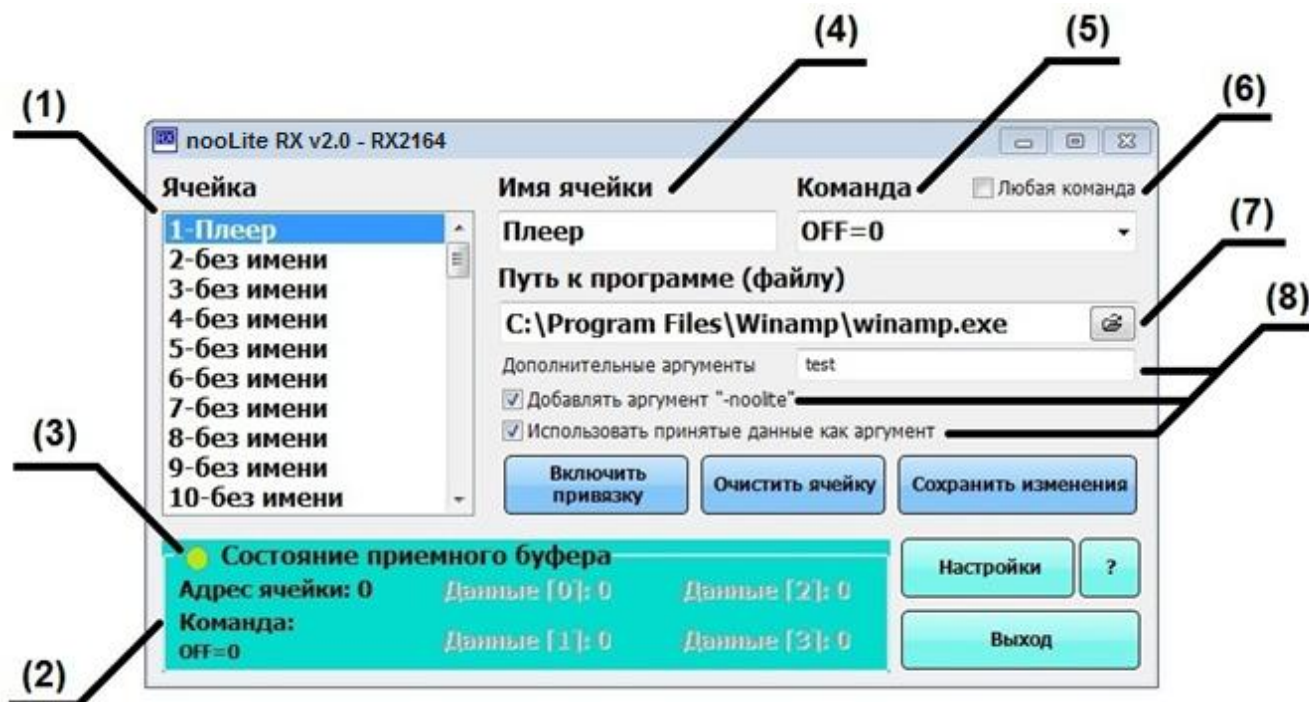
(4)
(5)
(1)
(6)
nooLite RX v2.0 - RX2164

Ячейка
1-Плеер
2-без имени
3-без имени
4-без имени
5-без имени
6-без имени
7-без имени
8-без имени
9-без имени
10-без имени

Имя ячейки
Плеер

Команда
Любая команда
OFF=0

(7)
Путь к программе (файлу)
C:\Program Files\Winamp\winamp.exe

(8)
Дополнительные аргументы
test
Добавлять аргумент "-noolite"
Использовать принятые данные как аргумент

(3)
Включить привязку
Очистить ячейку
Сохранить изменения

Состояние приемного буфера
Адрес ячейки: 0
Данные [0]: 0
Данные [2]: 0
Команда:
OFF=0
Данные [1]: 0
Данные [3]: 0

Настройки
?
Выход

(2)